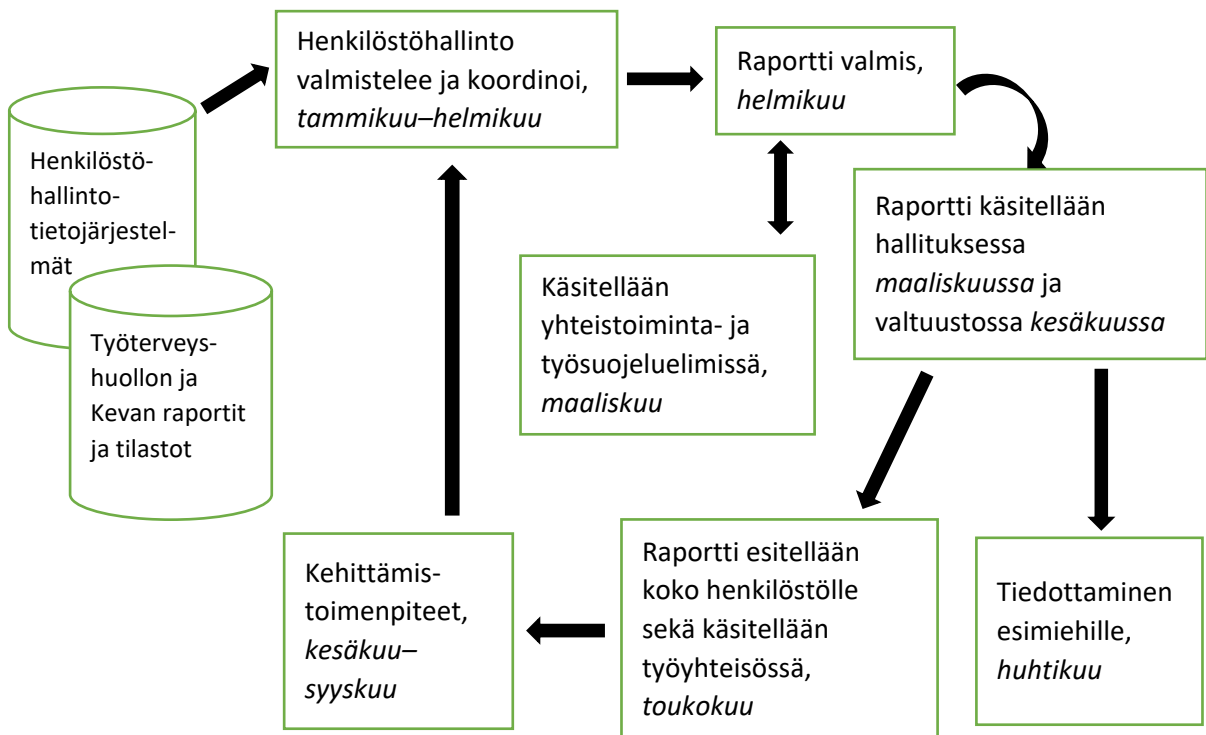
Henkilöstöhallintotietojärjestelmät

Työterveyshuollon ja Kevan raportit ja tilastot

Henkilöstöhallinto valmistelee ja koordinoi, tammikuu–helmikuu

Raportti valmis, helmikuu

Raportti käsitellään hallituksessa maaliskuussa ja valtuustossa kesäkuussa

Käsitellään yhteistoiminta- ja työsuojeluelimissä, maaliskuu

Kehittämistoimenpiteet, kesäkuu–syyskuu

Raportti esitellään koko henkilöstölle sekä käsitellään työyhteisössä, toukokuu

Tiedottaminen esimiehille, huhtikuu